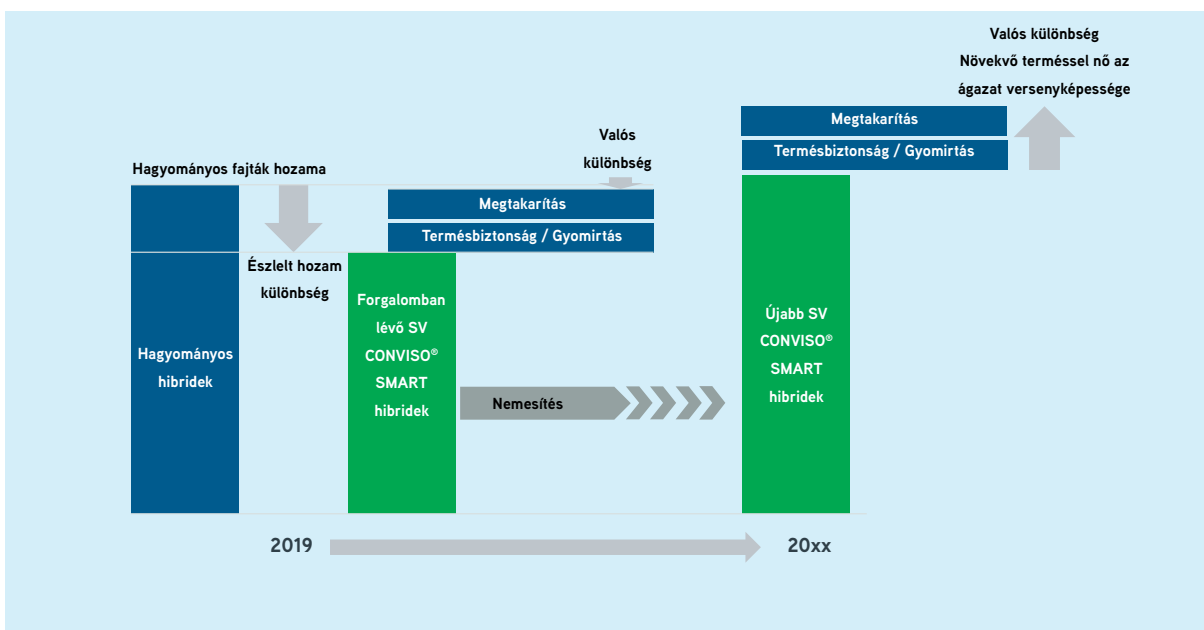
Valós különbség
Növekvő terméssel nő az ágazat versenyképessége

Megtakarítás

Termésbiztonság / Gyomirtás

Valós különbség

Hagyományos fajták hozama

Megtakarítás

Termésbiztonság / Gyomirtás

Észlelt hozam különbség

Hagyományos hibridek

Forgalomban lévő SV CONVISO® SMART hibridek

Nemesítés

Újabb SV CONVISO® SMART hibridek

2019

20xx